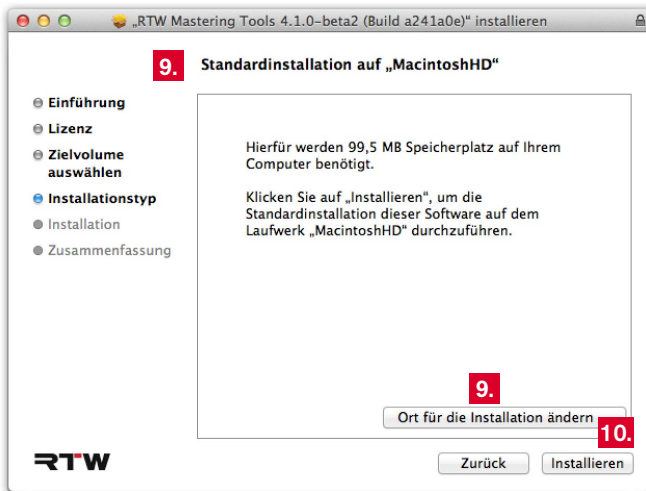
„RTW Mastering Tools 4.1.0-beta2 (Build a241a0e)“ installieren

9.

Standardinstallation auf „MacintoshHD“

Einführung
Lizenz
Zielvolume auswählen
Installationstyp
Installation
Zusammenfassung

Hierfür werden 99,5 MB Speicherplatz auf Ihrem Computer benötigt.

Klicken Sie auf „Installieren“, um die Standardinstallation dieser Software auf dem Laufwerk „MacintoshHD“ durchzuführen.

9.

Ort für die Installation ändern

10.

RTW

Zurück

Installieren